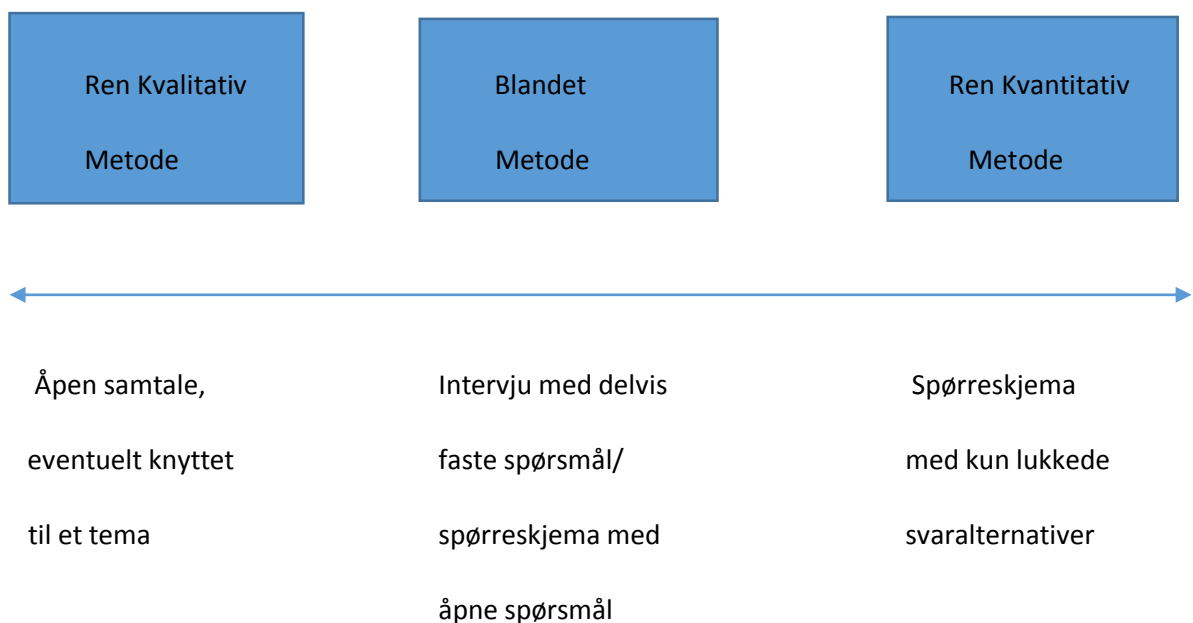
Ren Kvalitativ Metode

Blandet Metode

Ren Kvantitativ Metode

Åpen samtale, eventuelt knyttet til et tema

Intervju med delvis faste spørsmål/ spørreskjema med åpne spørsmål

Spørreskjema med kun lukkede svaralternativer